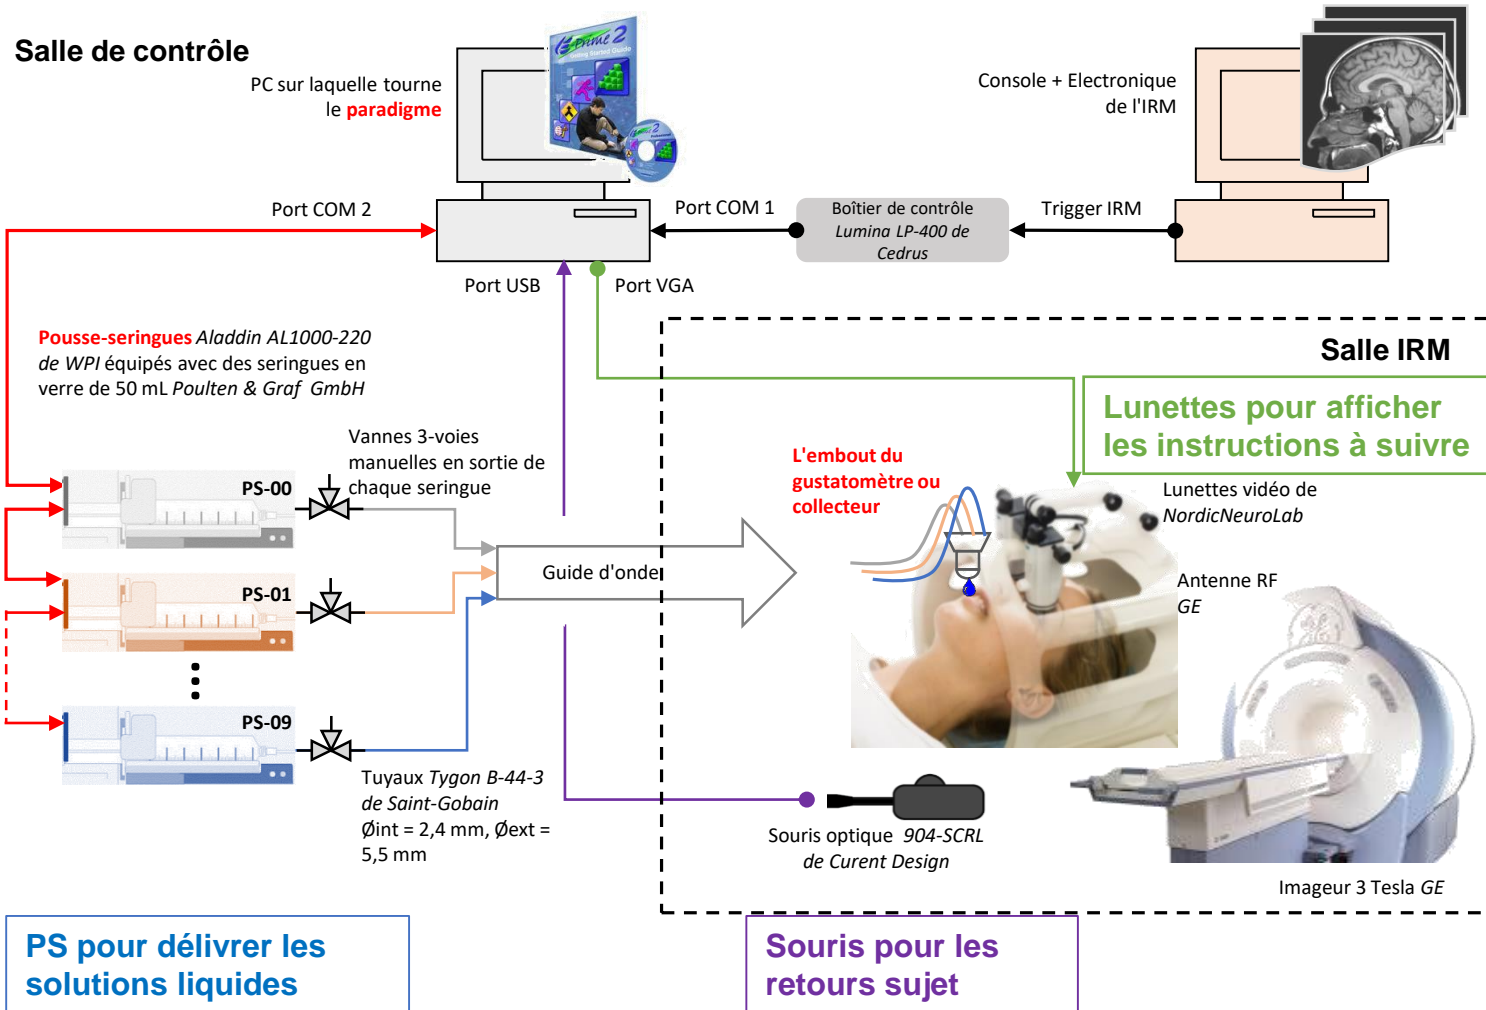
Salle de contrôle

PC sur laquelle tourne le paradigme

E-Prime 2

Console + Electronique de l'IRM

Port COM 2

Port COM 1

Boîtier de contrôle Lumina LP-400 de Cedrus

Trigger IRM

Port USB

Port VGA

Pousse-seringues Aladdin AL1000-220 de WPI équipés avec des seringues en verre de 50 mL Poulten & Graf GmbH

Salle IRM

Lunettes pour afficher les instructions à suivre

Vannes 3-voies manuelles en sortie de chaque seringue

PS-00

PS-01

PS-09

Guide d'onde

L'embout du gustatomètre ou collecteur

Lunettes vidéo de NordicNeuroLab

Antenne RF GE

Tuyaux Tygon B-44-3 de Saint-Gobain Øint = 2,4 mm, Øext = 5,5 mm

Souris optique 904-SCRL de Curent Design

Imageur 3 Tesla GE

PS pour délivrer les solutions liquides

Souris pour les retours sujet